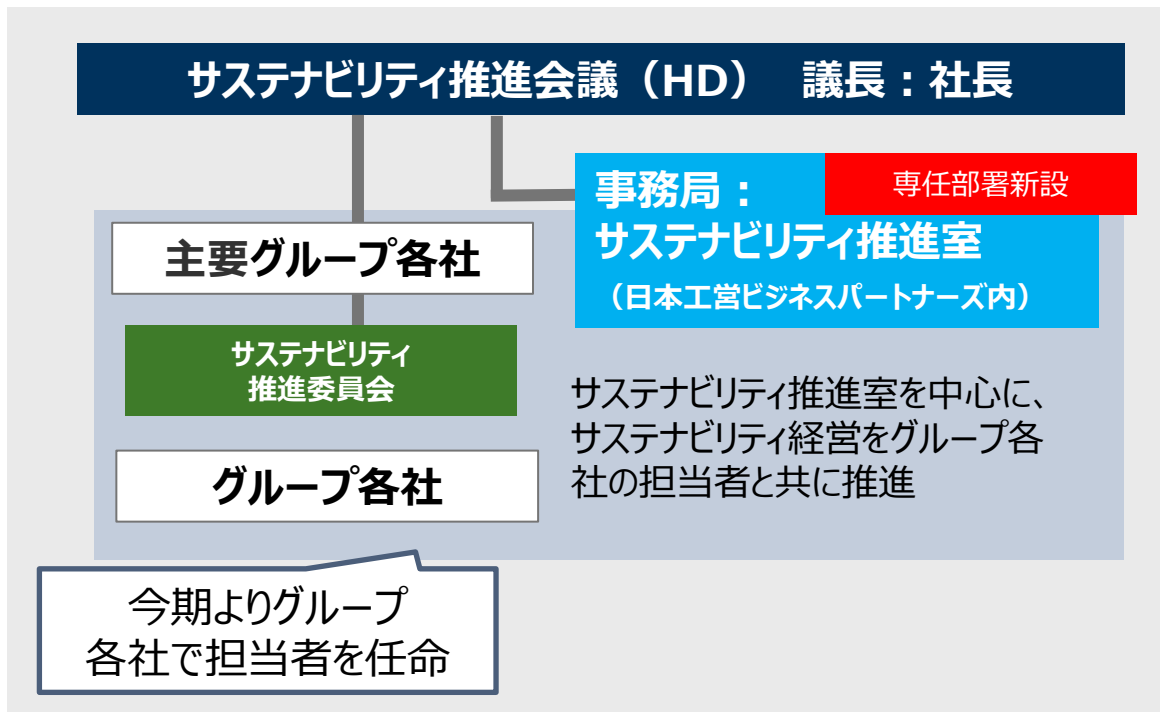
サステナビリティ推進会議（HD）　議長：社長

事務局：
サステナビリティ推進室
（日本工営ビジネスパートナーズ内）

専任部署新設

主要グループ各社

サステナビリティ
推進委員会

グループ各社

サステナビリティ推進室を中心に、サステナビリティ経営をグループ各社の担当者と共に推進

今期よりグループ
各社で担当者を任命